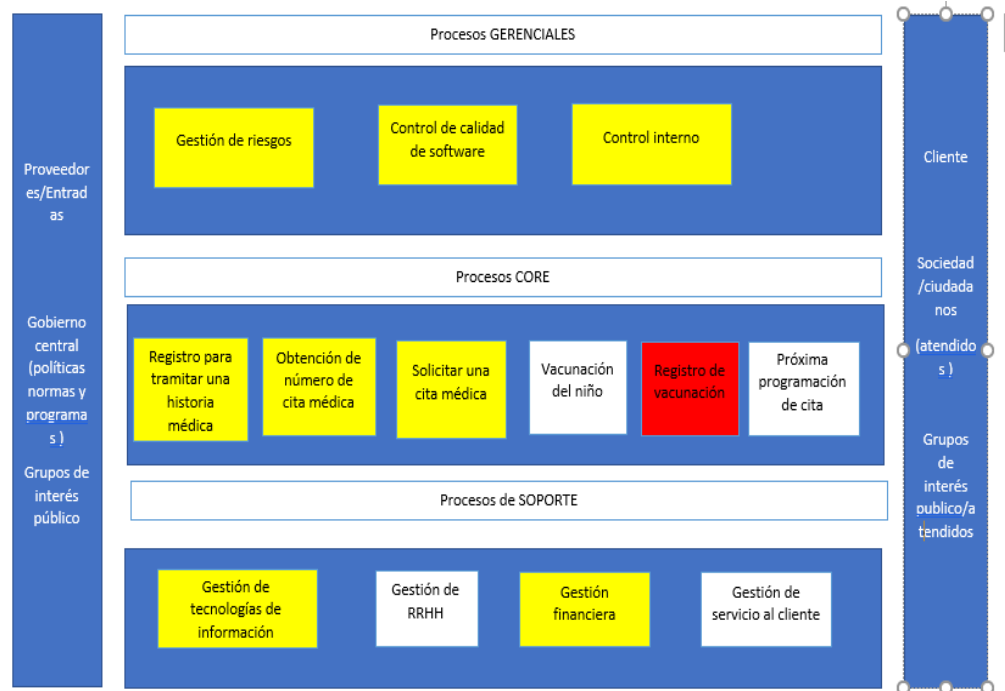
Proveedores/Entradas

Gobierno central (políticas normas y programas )

Grupos de interés público

Procesos GERENCIALES

Gestión de riesgos

Control de calidad de software

Control interno

Procesos CORE

Registro para tramitar una historia médica

Obtención de número de cita médica

Solicitar una cita médica

Vacunación del niño

Registro de vacunación

Próxima programación de cita

Procesos de SOPORTE

Gestión de tecnologías de información

Gestión de RRHH

Gestión financiera

Gestión de servicio al cliente

Cliente

Sociedad /ciudadanos (atendidos )

Grupos de interés publico/atendidos